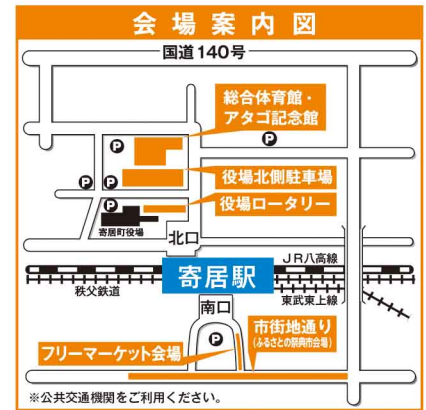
会場案内図

国道140号

総合体育館・アタゴ記念館

P

P

P

P

役場北側駐車場

役場ロータリー

寄居町役場

北口

JR八高線

寄居駅

秩父鉄道

東武東上線

南口

市街地通り
(ふるさとの祭典市会場)

P

フリーマーケット会場

※公共交通機関をご利用ください。